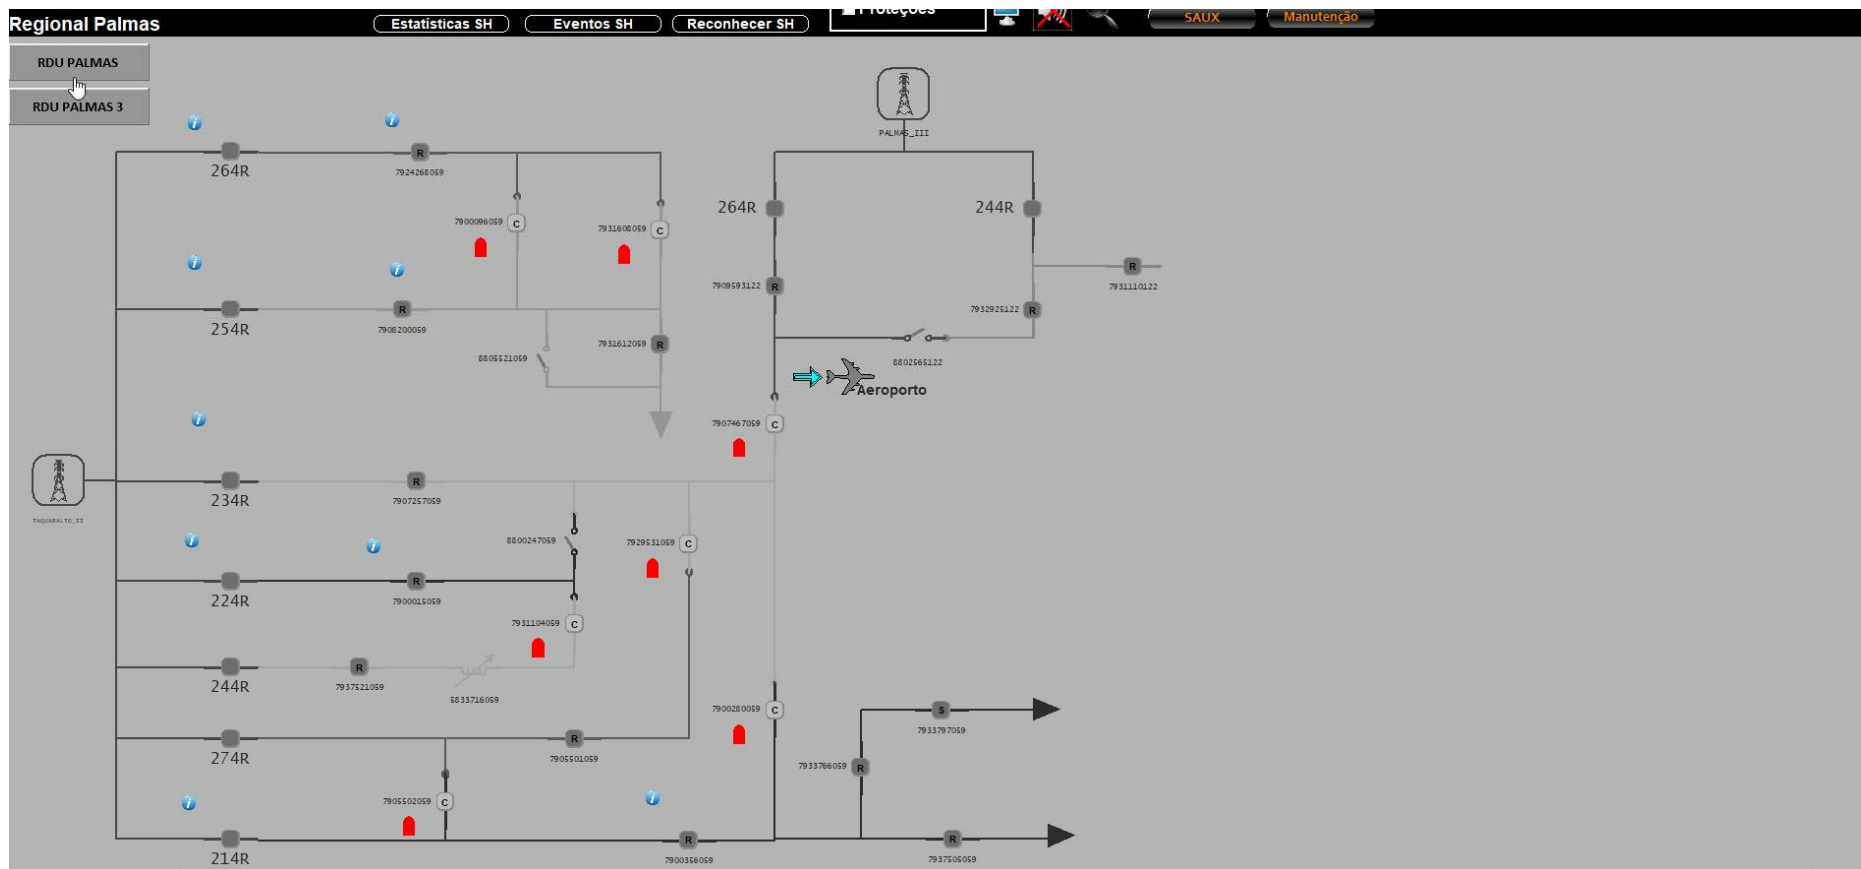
Regional Palmas

Estatísticas SH
Eventos SH
Reconhecer SH
Proteções
SAUX
Manutenção

RDU PALMAS
RDU PALMAS 3

264R
R
7924268059
7900096059 C
7931608059 C
254R
R
7908200059
8805521059
7931612059 R
TAQUARALTO_II
234R
R
7907257059
8800247059
7929531059 C
224R
R
7900015059
7931104059 C
244R
R
7937521059
5833716059
274R
R
7905501059
7905502059 C
214R
R
7900356059

PALMAS_III
264R
244R
7909593122 R
7932925122 R
R
7931110122
8802565122
Aeroporto
7907467059 C
7900280059 C
S
7933797059
7933766059 R
R
7937505059